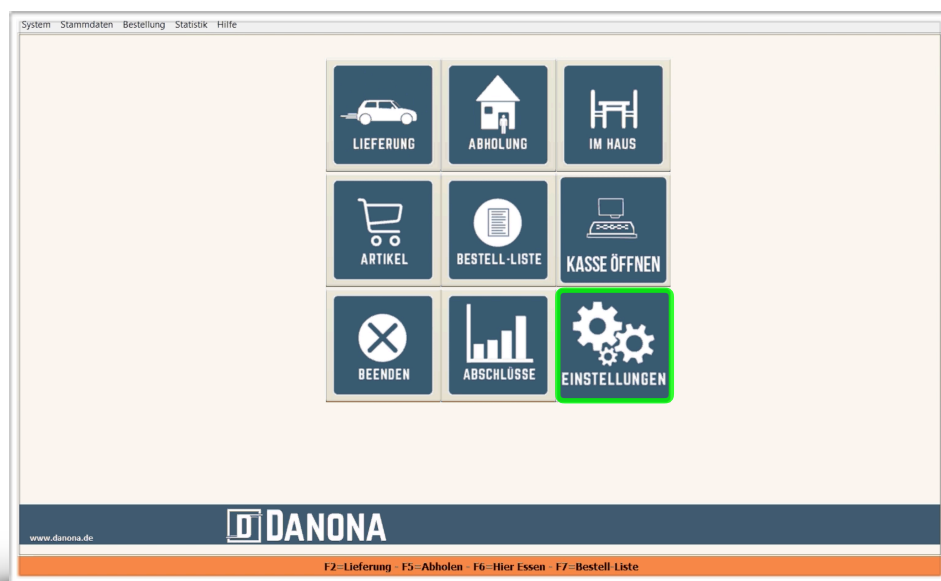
System Stammdaten Bestellung Statistik Hilfe

LIEFERUNG

ABHOLUNG

IM HAUS

ARTIKEL

BESTELL-LISTE

KASSE ÖFFNEN

BEENDEN

ABSCHLÜSSE

EINSTELLUNGEN

www.danona.de

D DANONA

F2=Lieferung - F5=Abholen - F6=Hier Essen - F7=Bestell-Liste